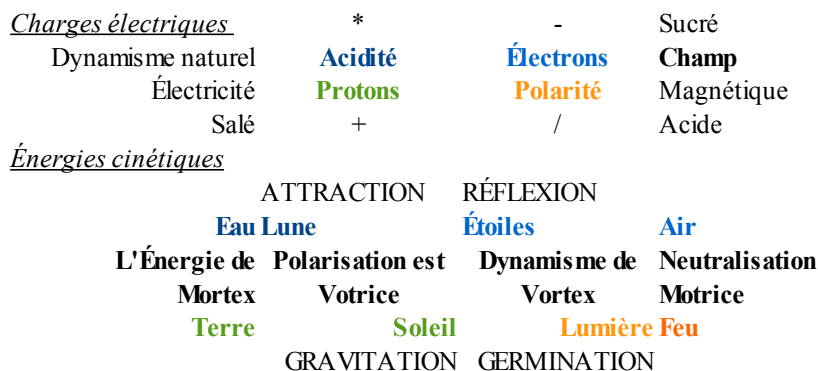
| *Charges électriques* | * | - | Sucré |
|---|---|---|---|
| Dynamisme naturel | **Acidité** | **Électrons** | **Champ** |
| Électricité | **Protons** | **Polarité** | Magnétique |
| Salé | + | / | Acide |

*Énergies cinétiques*

| | | | |
|---|---|---|---|
| | ATTRACTION | RÉFLEXION | |
| **Eau Lune** | | **Étoiles** | **Air** |
| **L'Énergie de Mortex** | **Polarisation est Votrice** | **Dynamisme de Vortex** | **Neutralisation Motrice** |
| **Terre** | **Soleil** | **Lumière** | **Feu** |
| | GRAVITATION | GERMINATION | |